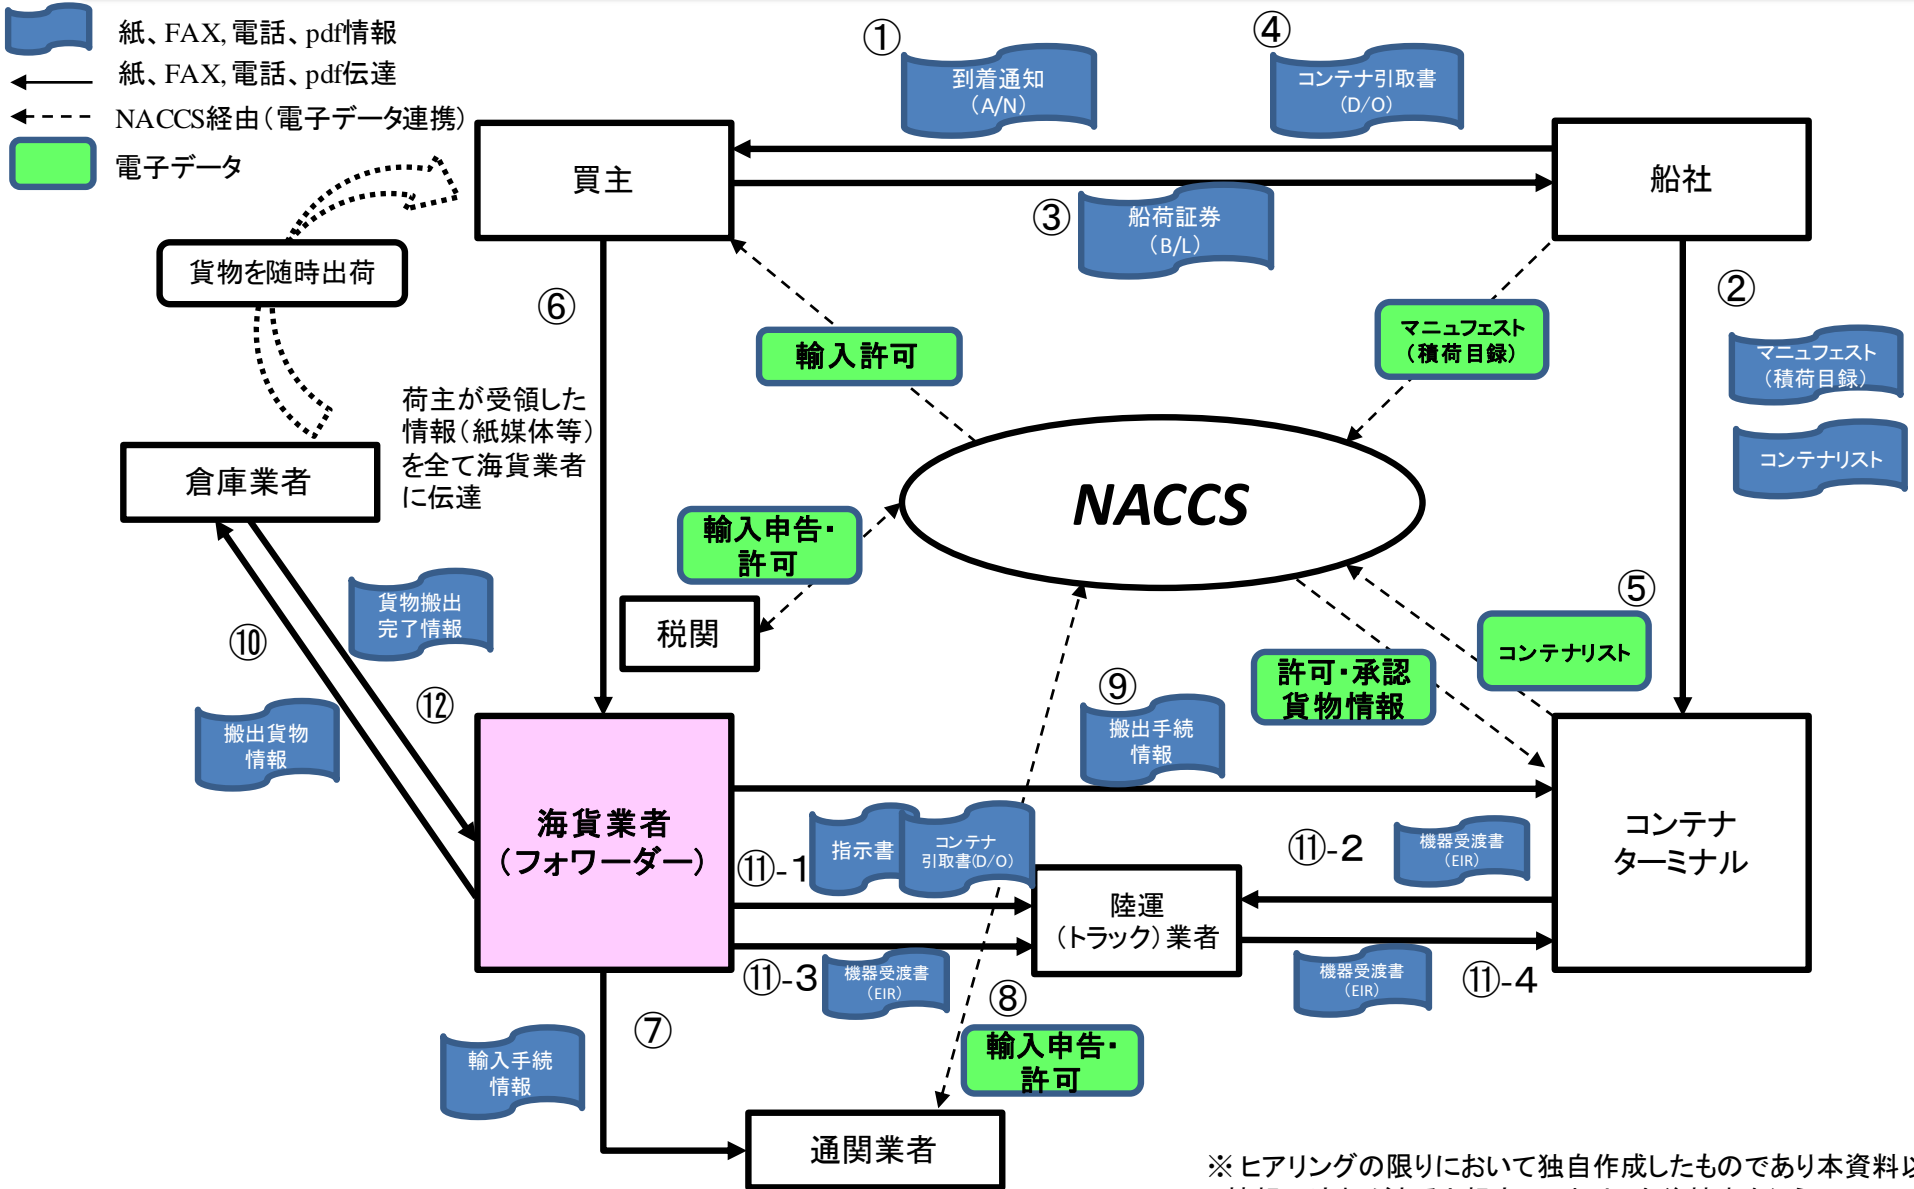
紙、FAX, 電話、pdf情報
紙、FAX, 電話、pdf伝達
NACCS経由（電子データ連携）
電子データ

①
到着通知（A/N）
④
コンテナ引取書（D/O）

買主
船社

③
船荷証券（B/L）

貨物を随時出荷

⑥
②

輸入許可
マニュフェスト（積荷目録）
マニュフェスト（積荷目録）
コンテナリスト

荷主が受領した情報（紙媒体等）を全て海貨業者に伝達

倉庫業者

NACCS

輸入申告・許可

税関

⑤
コンテナリスト

貨物搬出完了情報

⑩
⑫

搬出貨物情報

⑨
搬出手続情報

許可・承認貨物情報

海貨業者（フォワーダー）

指示書
コンテナ引取書(D/O)
⑪-1
⑪-2
機器受渡書（EIR）

コンテナターミナル

陸運（トラック）業者

⑪-3
機器受渡書（EIR）
⑧
機器受渡書（EIR）
⑪-4

⑦
輸入手続情報

輸入申告・許可

通関業者

※ヒアリングの限りにおいて独自作成したものであり本資料以